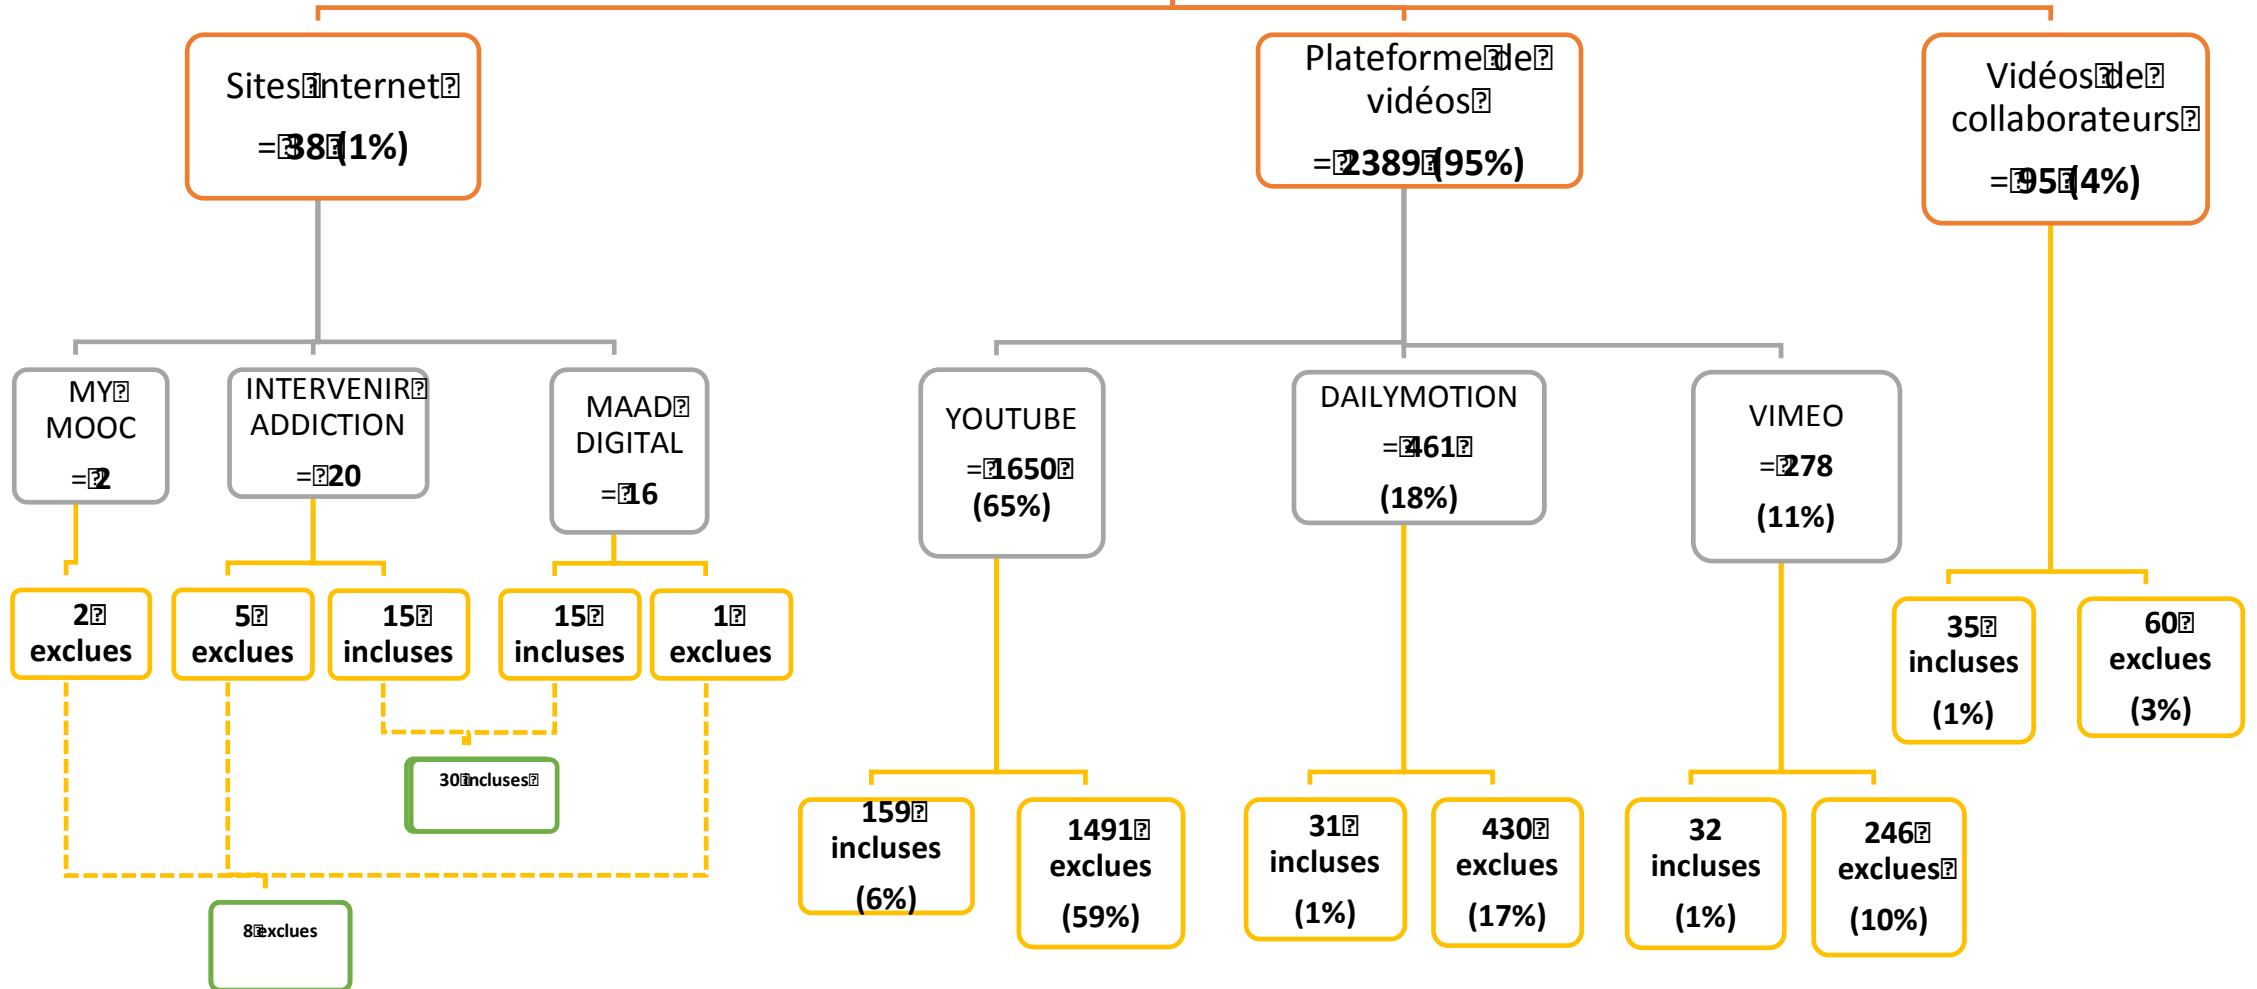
Sites internet
= 38 (1%)

Plateforme de vidéos
= 2389 (95%)

Vidéos de collaborateurs
= 95 (4%)

MY MOOC
= 2

INTERVENIR ADDICTION
= 20

MAAD DIGITAL
= 16

YOUTUBE
= 1650 (65%)

DAILYMOTION
= 461 (18%)

VIMEO
= 278 (11%)

2 exclues

5 exclues

15 incluses

15 incluses

1 exclues

35 incluses (1%)

60 exclues (3%)

30 incluses

159 incluses (6%)

1491 exclues (59%)

31 incluses (1%)

430 exclues (17%)

32 incluses (1%)

246 exclues (10%)

8 exclues